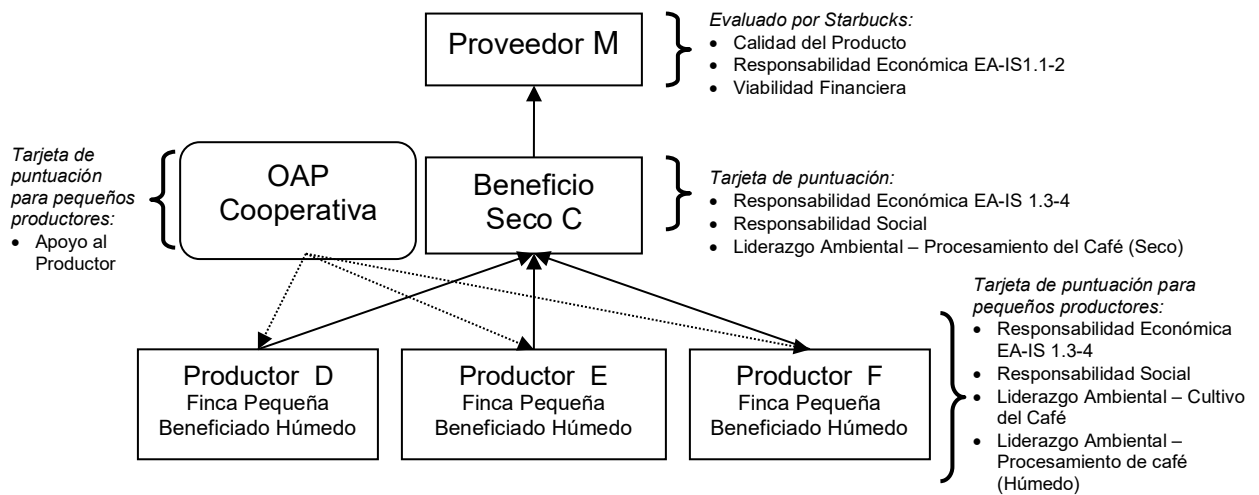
Proveedor M

Evaluado por Starbucks:
- Calidad del Producto
- Responsabilidad Económica EA-IS1.1-2
- Viabilidad Financiera

Tarjeta de puntuación para pequeños productores:
- Apoyo al Productor

OAP Cooperativa

Beneficio Seco C

Tarjeta de puntuación:
- Responsabilidad Económica EA-IS 1.3-4
- Responsabilidad Social
- Liderazgo Ambiental – Procesamiento del Café (Seco)

Tarjeta de puntuación para pequeños productores:
- Responsabilidad Económica EA-IS 1.3-4
- Responsabilidad Social
- Liderazgo Ambiental – Cultivo del Café
- Liderazgo Ambiental – Procesamiento de café (Húmedo)

Productor D
Finca Pequeña
Beneficiado Húmedo

Productor E
Finca Pequeña
Beneficiado Húmedo

Productor F
Finca Pequeña
Beneficiado Húmedo